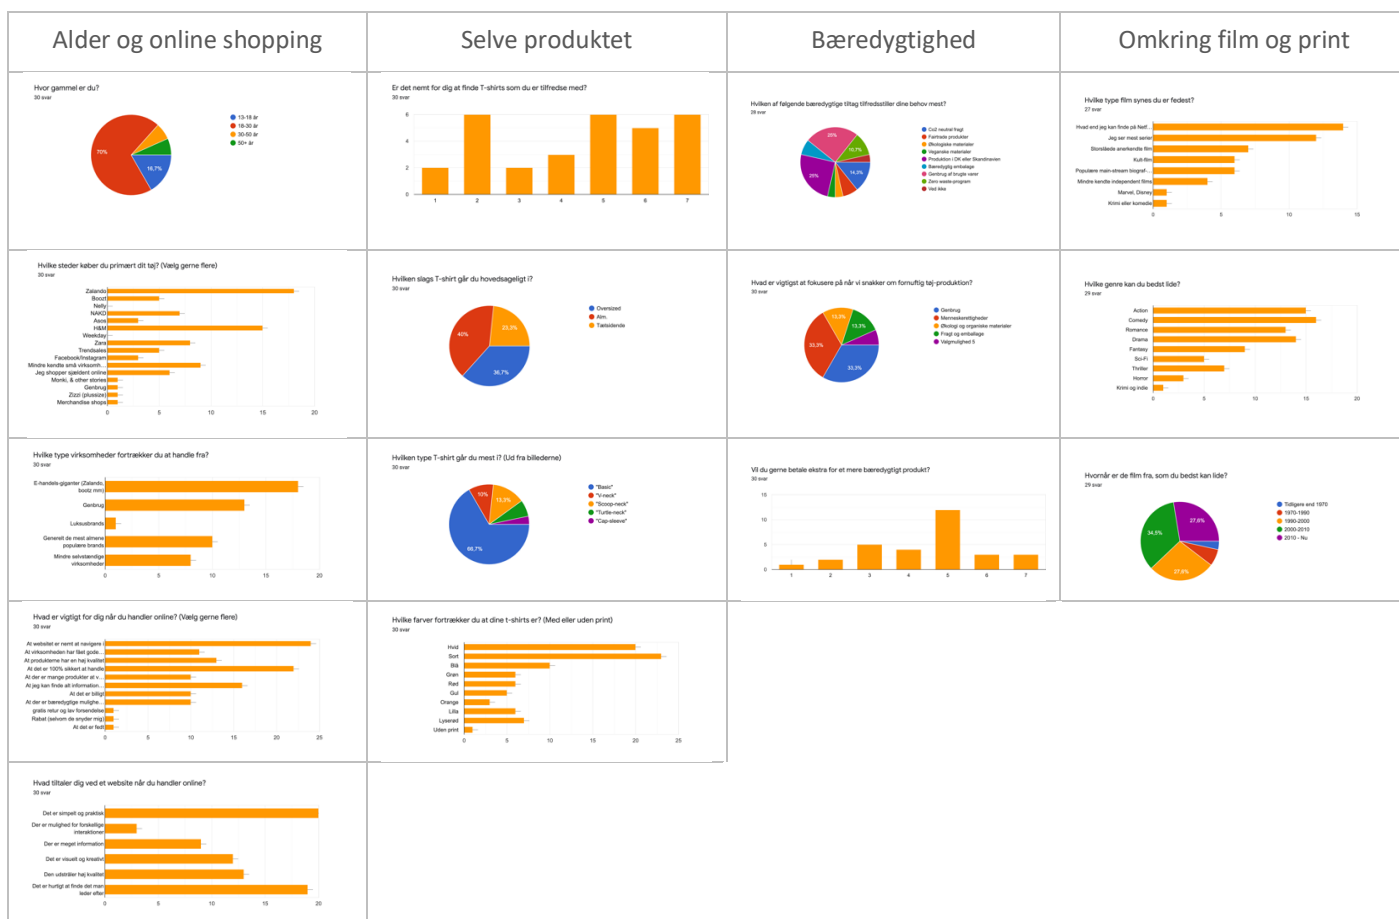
Alder og online shopping

Hvor gammel er du?
30 svar

70%
16,7%

13-18 år
18-30 år
30-50 år
50+ år

Hvilke steder køber du primært dit tøj? (Vælg gerne flere)
30 svar

Zalando
Boozt
Nelly
NAKD
Asos
H&M
Weekday
Zara
Trendsales
Facebook/Instagram
Mindre kendte små virksomh...
Jeg shopper sjældent online
Monki, & other stories
Genbrug
Zizzi (plussize)
Merchandise shops

0 5 10 15 20

Hvilke type virksomheder fortrækker du at handle fra?
30 svar

E-handels-giganter (Zalando, boozt mm)
Genbrug
Luksusbrands
Generelt de mest almene populære brands
Mindre selvstændige virksomheder

0 5 10 15 20

Hvad er vigtigt for dig når du handler online? (Vælg gerne flere)
30 svar

At websitet er nemt at navigere i
At virksomheden har fået gode...
At produkterne har en høj kvalitet
At det er 100% sikkert at handle
At der er mange produkter at v...
At jeg kan finde all information...
At det er billigt
At der er bæredygtige mulighe...
gratis retur og lav forsendelse
Rabat (selvom de snyder mig)
At det er fedt

0 5 10 15 20 25

Hvad tiltaler dig ved et website når du handler online?
30 svar

Det er simpelt og praktisk
Det er mulighed for forskellige interaktioner
Der er meget information
Det er visuelt og kreativt
Den udstråler høj kvalitet
Det er hurtigt at finde det man leder efter

0 5 10 15 20

Selve produktet

Er det nemt for dig at finde T-shirts som du er tilfredse med?
30 svar

0 2 4 6
1 2 3 4 5 6 7

Hvilken slags T-shirt går du hovedsageligt i?
30 svar

40%
23,3%
36,7%

Oversized
Alm.
Tætsiddende

Hvilken type T-shirt går du mest i? (Ud fra billederne)
30 svar

10%
13,3%
66,7%

"Basic"
"V-neck"
"Scoop-neck"
"Turtle-neck"
"Cap-sleeve"

Hvilke farver fortrækker du at dine t-shirts er? (Med eller uden print)
30 svar

Hvid
Sort
Blå
Grøn
Rød
Gul
Orange
Lilla
Lyserød
Uden print

0 5 10 15 20 25

Bæredygtighed

Hvilken af følgende bæredygtige tiltag tilfredsstiller dine behov mest?
28 svar

25%
10,7%
14,3%
25%

Co2 neutral fragt
Fairtrade produkter
Økologiske materialer
Veganske materialer
Produktion i DK eller Skandinavien
Bæredygtig emballage
Genbrug af brugte varer
Zero waste-program
Ved ikke

Hvad er vigtigst at fokusere på når vi snakker om fornuftig tøj-produktion?
30 svar

13,3%
13,3%
33,3%
33,3%

Genbrug
Menneskerettigheder
Økologi og organiske materialer
Fragt og emballage
Valgmulighed 5

Vil du gerne betale ekstra for et mere bæredygtigt produkt?
30 svar

0 5 10 15
1 2 3 4 5 6 7

Omkring film og print

Hvilke type film synes du er fedest?
27 svar

Hvad end jeg kan finde på Netf...
Jeg ser mest serier
Storslåede anerkendte film
Kult-film
Populære main-stream biograf-...
Mindre kendte independent films
Marvel, Disney
Krimi eller komedie

0 5 10 15

Hvilke genre kan du bedst lide?
29 svar

Action
Comedy
Romance
Drama
Fantasy
Sci-Fi
Thriller
Horror
Krimi og indie

0 5 10 15 20

Hvornår er de film fra, som du bedst kan lide?
29 svar

27,6%
34,5%
27,6%

Tidligere end 1970
1970-1990
1990-2000
2000-2010
2010 - Nu